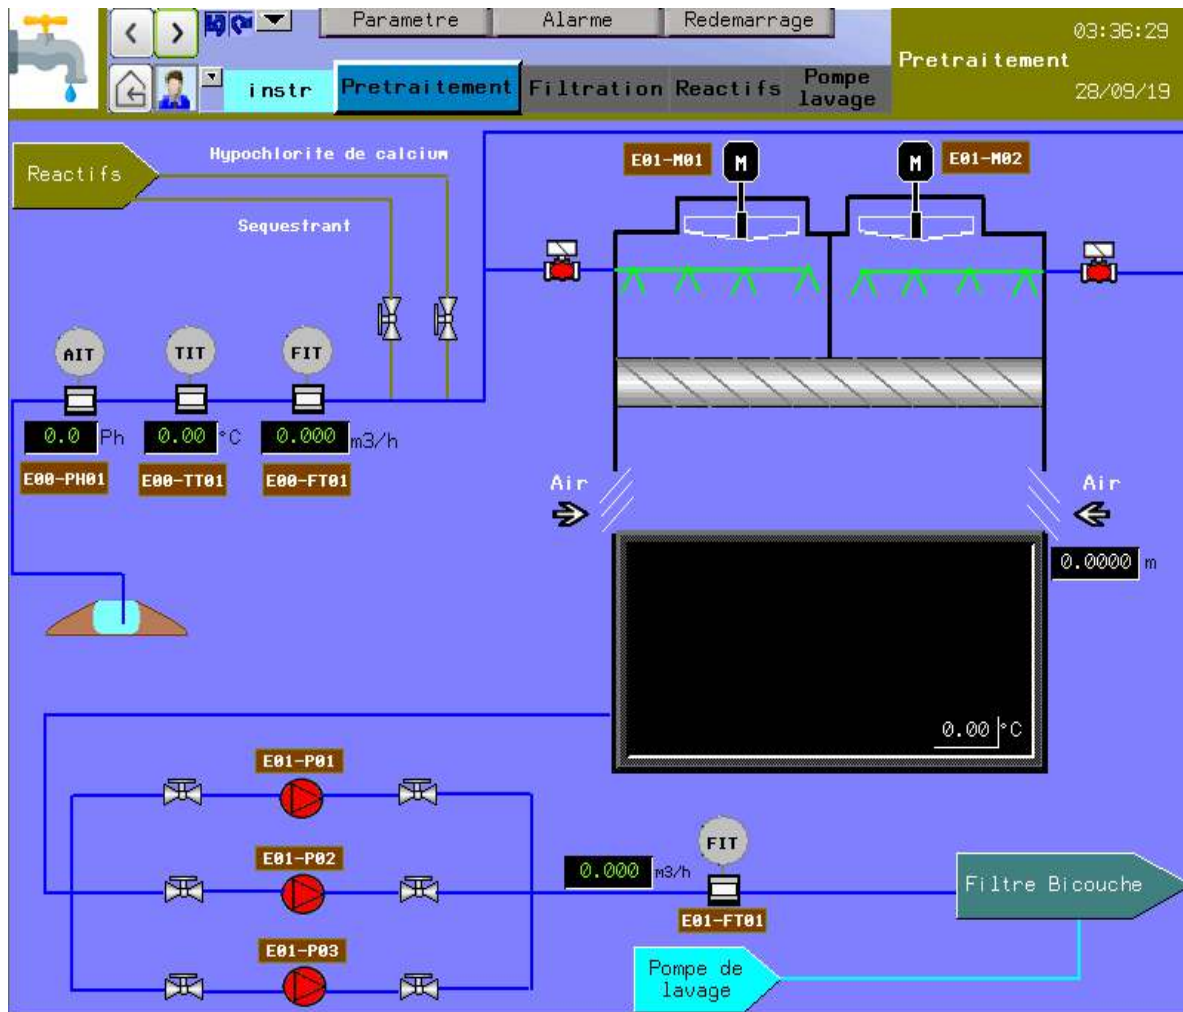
Parametre
Alarme
Redemarrage
03:36:29
Pretraitement
28/09/19
instr
Pretraitement
Filtration
Reactifs
Pompe lavage

Reactifs
Hypochlorite de calcium
Sequestrant
E01-M01
M
M
E01-M02
AIT
TIT
FIT
0.0 Ph
0.00 °C
0.000 m3/h
E00-PH01
E00-TT01
E00-FT01
Air
Air
0.0000 m
0.00 °C
E01-P01
E01-P02
E01-P03
FIT
0.000 m3/h
E01-FT01
Filtre Bicouche
Pompe de lavage